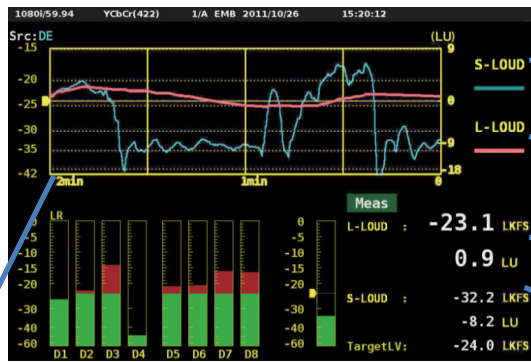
1080i/59.94 YCbCr(422) 1/A EMB 2011/10/26 15:20:12

Src:DE

-15 -20 -25 -30 -35 -42

(LU)
9
0
-9
-18

2min 1min 0

S-LOUD

L-LOUD

LR

-5 -10 -15 -20 -25 -30 -40 -50 -60

D1 D2 D3 D4 D5 D6 D7 D8

-5 -10 -15 -20 -25 -30 -40 -50 -60

Meas

L-LOUD : -23.1 LKFS
0.9 LU

S-LOUD : -32.2 LKFS
-8.2 LU

TargetLV: -24.0 LKFS